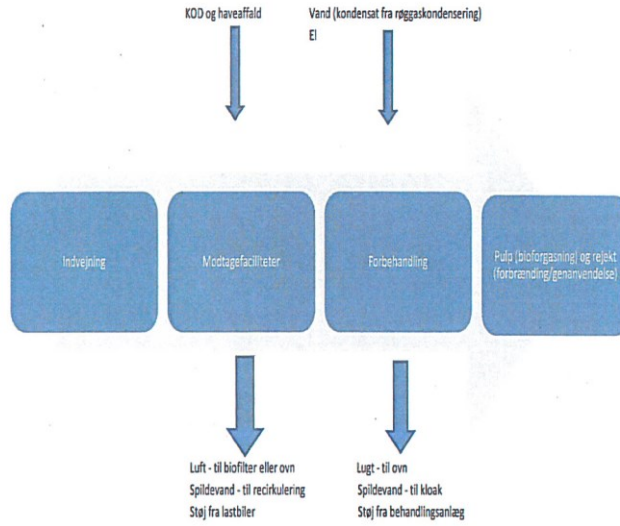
KOD og haveaffald

Vand (kondensat fra røggaskondensering)
El

Indvejning

Modtagefaciliteter

Forbehandling

Pulp (bioforgasning) og rejekt (forbrænding/genanvendelse)

Luft - til biofilter eller ovn
Spildevand - til recirkulering
Støj fra lastbiler

Lugt - til ovn
Spildevand - til kloak
Støj fra behandlingsanlæg